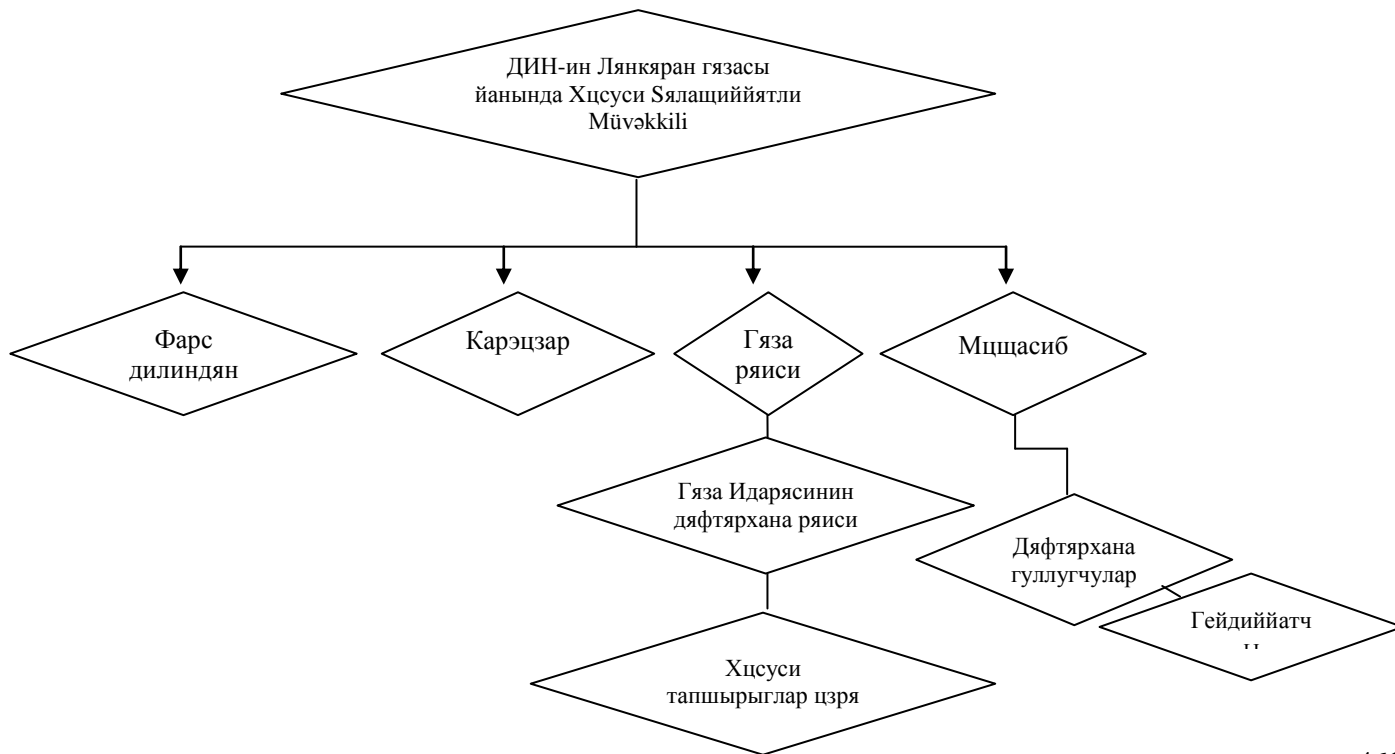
ДИН-ин Лянкяран гязасы йанында Хцсуси Sялащиййятли Müvəkkili

Фарс дилиндян

Карэцзар

Гяза ряиси

Мцщасиб

Гяза Идарясинин дяфтярхана ряиси

Дяфтярхана гуллугчулар

Гейдиййатч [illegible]

Хцсуси тапшырыглар цзря

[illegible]